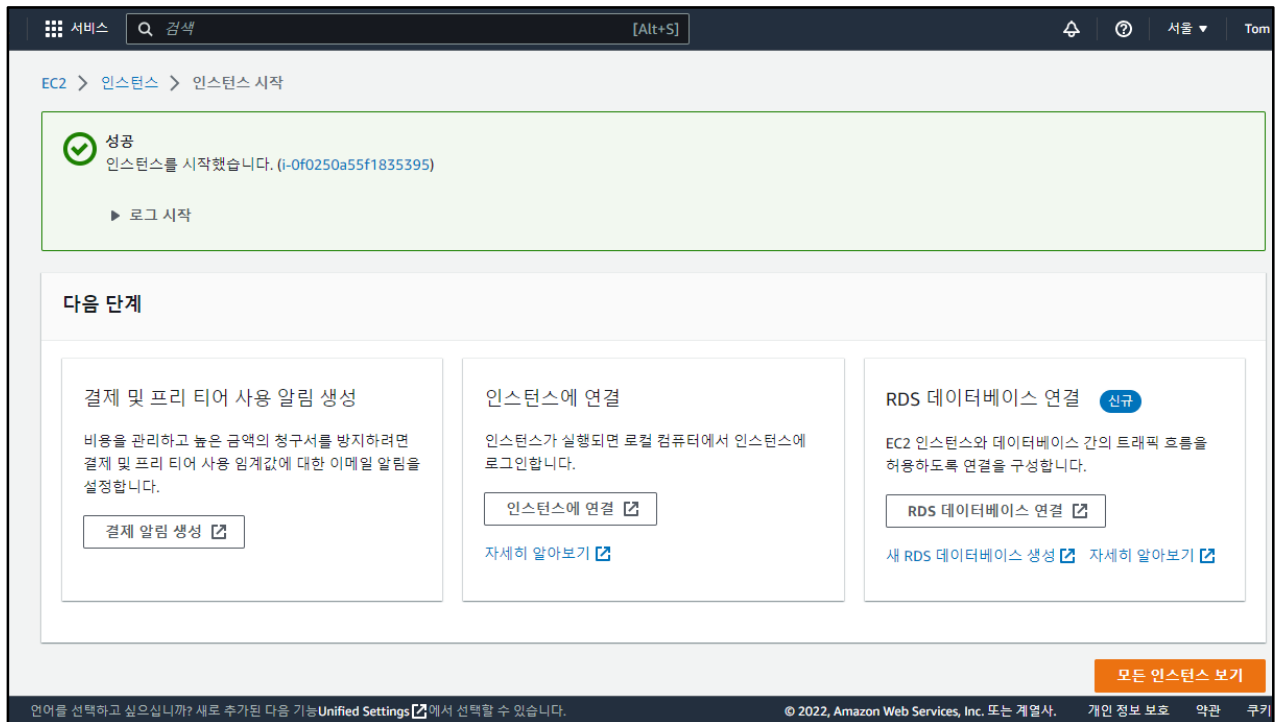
서비스 검색 [Alt+S] 서울 ▼ Tom

EC2 > 인스턴스 > 인스턴스 시작

성공
인스턴스를 시작했습니다. (i-0f0250a55f1835395)

▶ 로그 시작

다음 단계

결제 및 프리 티어 사용 알림 생성

비용을 관리하고 높은 금액의 청구서를 방지하려면 결제 및 프리 티어 사용 임계값에 대한 이메일 알림을 설정합니다.

결제 알림 생성

인스턴스에 연결

인스턴스가 실행되면 로컬 컴퓨터에서 인스턴스에 로그인합니다.

인스턴스에 연결

자세히 알아보기

RDS 데이터베이스 연결 신규

EC2 인스턴스와 데이터베이스 간의 트래픽 흐름을 허용하도록 연결을 구성합니다.

RDS 데이터베이스 연결

새 RDS 데이터베이스 생성 자세히 알아보기

모든 인스턴스 보기

언어를 선택하고 싶으십니까? 새로 추가된 다음 기능Unified Settings에서 선택할 수 있습니다. © 2022, Amazon Web Services, Inc. 또는 계열사. 개인 정보 보호 약관 쿠키